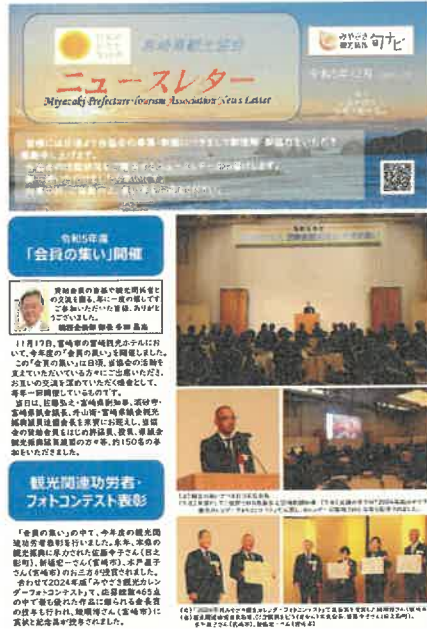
宮崎県観光協会

みやざき観光協会 旬ナビ

ニュースレター

Miyazaki Prefecture Tourism Association News Letter

令和5年12月 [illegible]

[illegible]

令和5年度
「会員の集い」開催

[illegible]

11月17日、宮崎市の宮崎観光ホテルにおいて、今年度の「会員の集い」を開催しました。この「会員の集い」は日頃、当協会の活動を支えていただいている方々にご出席いただき、お互いの交流を深めていただく機会として、毎年一回開催しているものです。
当日は、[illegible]、宮崎県議会議長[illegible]、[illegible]、約150名の参加をいただきました。

観光関連功労者・フォトコンテスト表彰

「会員の集い」の中で、今年度の観光関連功労者表彰を行いました。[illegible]
合わせて2024年度「みやざき観光カレンダーフォトコンテスト」で、応募総数463点の中で最も優れた作品に贈られる会長賞の授与も行われ、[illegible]に賞状と記念品が授与されました。

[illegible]